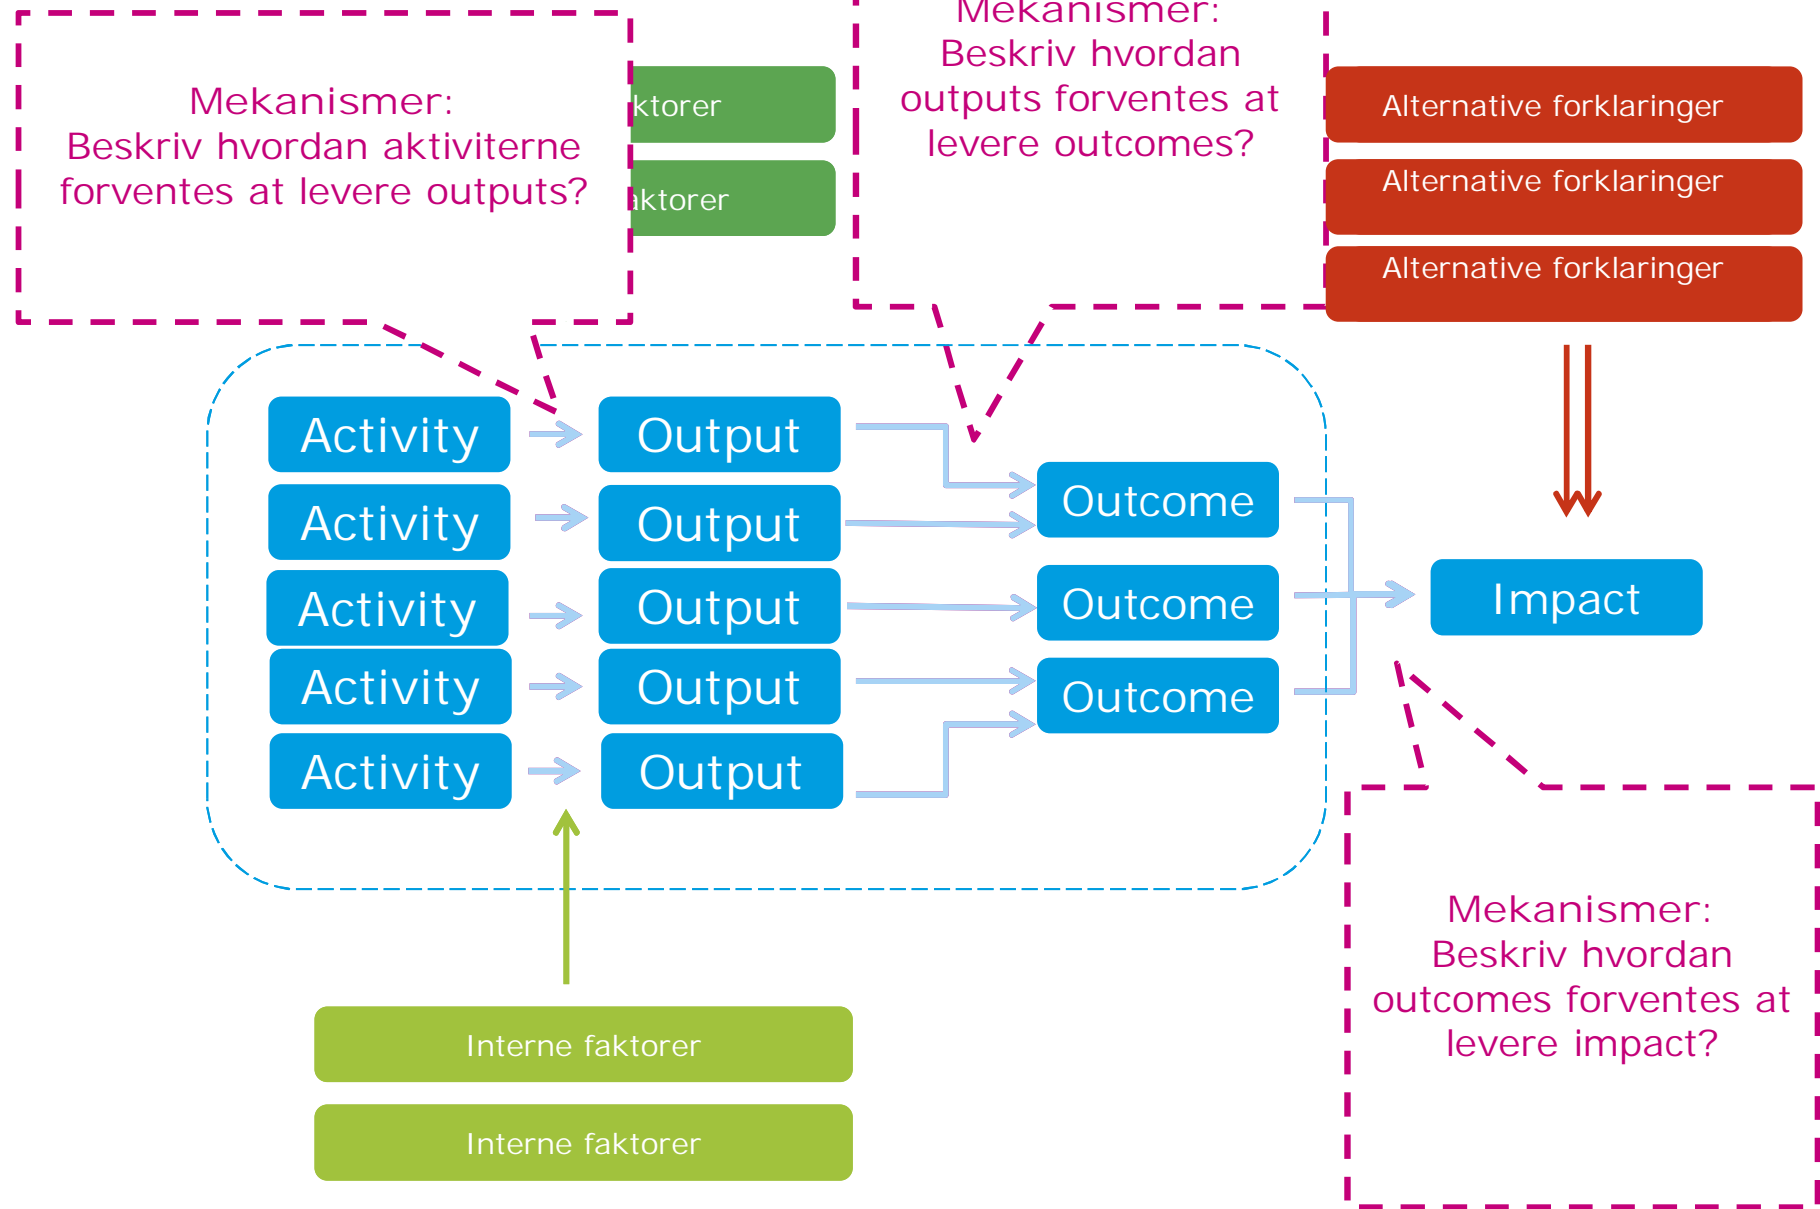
Mekanismer:
Beskriv hvordan aktiviterne forventes at levere outputs?

ktorer

ıktorer

Mekanismer:
Beskriv hvordan outputs forventes at levere outcomes?

Alternative forklaringer

Alternative forklaringer

Alternative forklaringer

Activity

Activity

Activity

Activity

Activity

Output

Output

Output

Output

Output

Outcome

Outcome

Outcome

Impact

Interne faktorer

Interne faktorer

Mekanismer:
Beskriv hvordan outcomes forventes at levere impact?